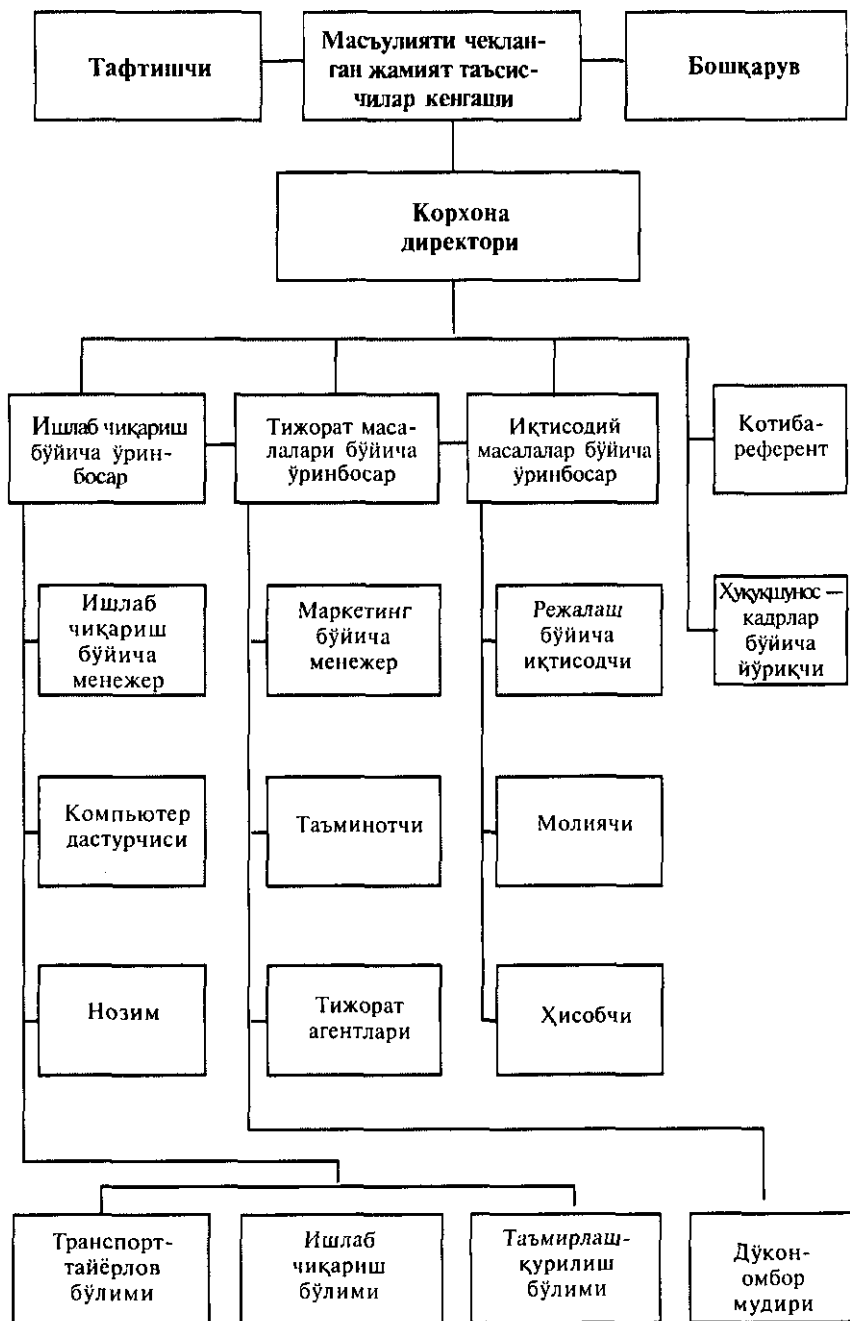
Тафтишчи

Масъулияти чекланган жамият таъсисчилар кенгаши

Бошқарув

Корхона директори

Ишлаб чиқариш бўйича ўринбосар

Тижорат масалалари бўйича ўринбосар

Иқтисодий масалалар бўйича ўринбосар

Котиба-референт

Ҳуқуқшунос — кадрлар бўйича йўриқчи

Ишлаб чиқариш бўйича менежер

Маркетинг бўйича менежер

Режалаш бўйича иқтисодчи

Компьютер дастурчиси

Таъминотчи

Молиячи

Нозим

Тижорат агентлари

Ҳисобчи

Транспорт-тайёрлов бўлими

Ишлаб чиқариш бўлими

Таъмирлаш-қурилиш бўлими

Дўкон-омбор мудири